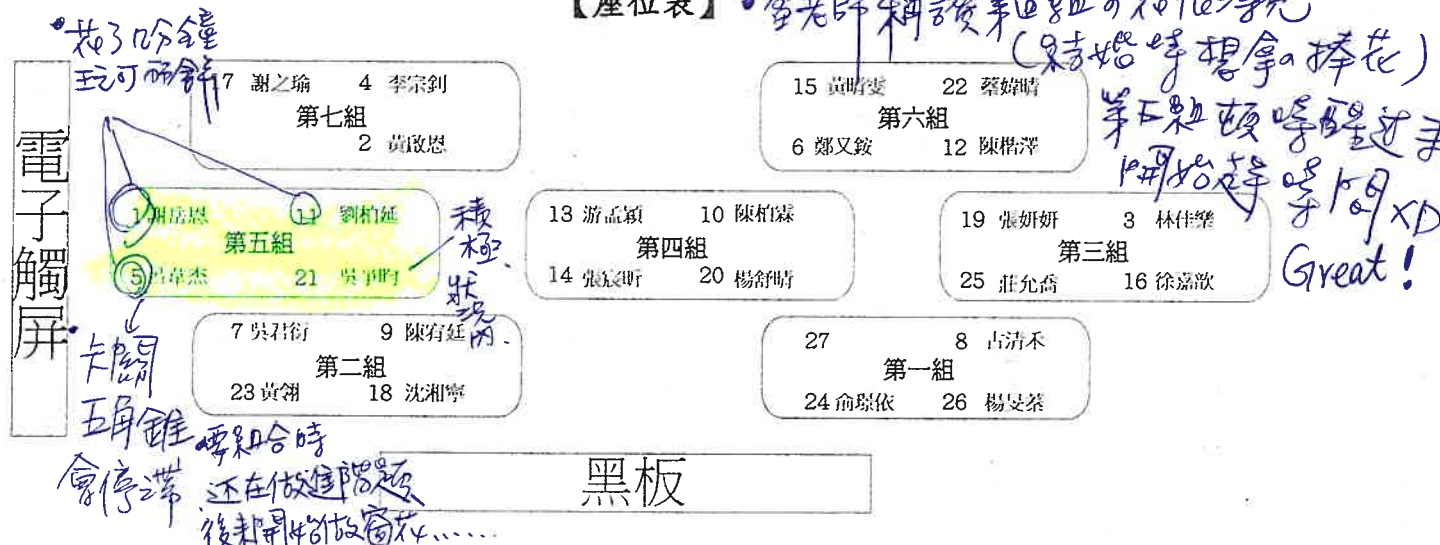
【座位表】

•花了５分鐘玩可形錯

電子觸屏

17 謝之瑜 4 李宗釗
第七組
2 黃啟恩

1 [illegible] 11 劉柏廷
第五組
5 呂韋杰 21 吳爭昀

積極 狀況內

7 吳君衍 9 陳宥廷
第二組
23 黃翎 18 沈湘寧

•知識 五角錐 會停滯 要組合時 还在做建階題 後来開始做窗花……

13 游孟穎 10 陳柏霖
第四組
14 張宸昕 20 楊舒晴

15 黃曉雯 22 蔡婷晴
第六組
6 鄭又鈙 12 陳楷澤

•爸老師稱讚第四組的作品 (結婚時想拿的捧花)

第五組頓時醒过来開始發呆XD

Great!

19 張妍妍 3 林佳樂
第三組
25 莊允喬 16 徐嘉歆

27 8 古清禾
第一組
24 俞璟依 26 楊旻蓁

黑板